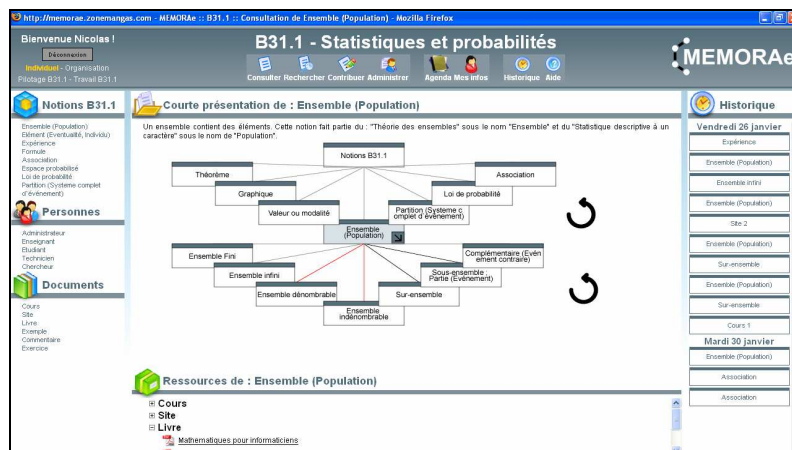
http://memorae.zonemangas.com - MEMORAe :: B31.1 :: Consultation de Ensemble (Population) - Mozilla Firefox

Bienvenue Nicolas !
Déconnexion
Individuel - Organisation
Pilotage B31.1 - Travail B31.1

B31.1 - Statistiques et probabilités
Consulter Rechercher Contribuer Administrer Agenda Mes infos Historique Aide

MEMORAe

Notions B31.1
Ensemble (Population)
Elément (Eventualité, Individu)
Expérience
Formule
Association
Espace probabilisé
Loi de probabilité
Partition (Système complet d'événement)

Personnes
Administrateur
Enseignant
Etudiant
Technicien
Chercheur

Documents
Cours
Site
Livre
Exemple
Commentaire
Exercice

Courte présentation de : Ensemble (Population)

Un ensemble contient des éléments. Cette notion fait partie du : "Théorie des ensembles" sous le nom "Ensemble" et du "Statistique descriptive à un caractère" sous le nom de "Population".

Notions B31.1
Théorème
Association
Graphique
Loi de probabilité
Valeur ou modalité
Partition (Système complet d'événement)
Ensemble (Population)
Ensemble Fini
Complémentaire (Evénement contraire)
Ensemble infini
Sous-ensemble Partie (Evénement)
Ensemble dénombrable
Sur-ensemble
Ensemble indénombrable

Ressources de : Ensemble (Population)
⊞ Cours
⊞ Site
⊟ Livre
Mathematiques pour informaticiens

Historique
Vendredi 26 janvier
Expérience
Ensemble (Population)
Ensemble infini
Ensemble (Population)
Site 2
Ensemble (Population)
Sur-ensemble
Ensemble (Population)
Sur-ensemble
Cours 1
Mardi 30 janvier
Ensemble (Population)
Association
Association